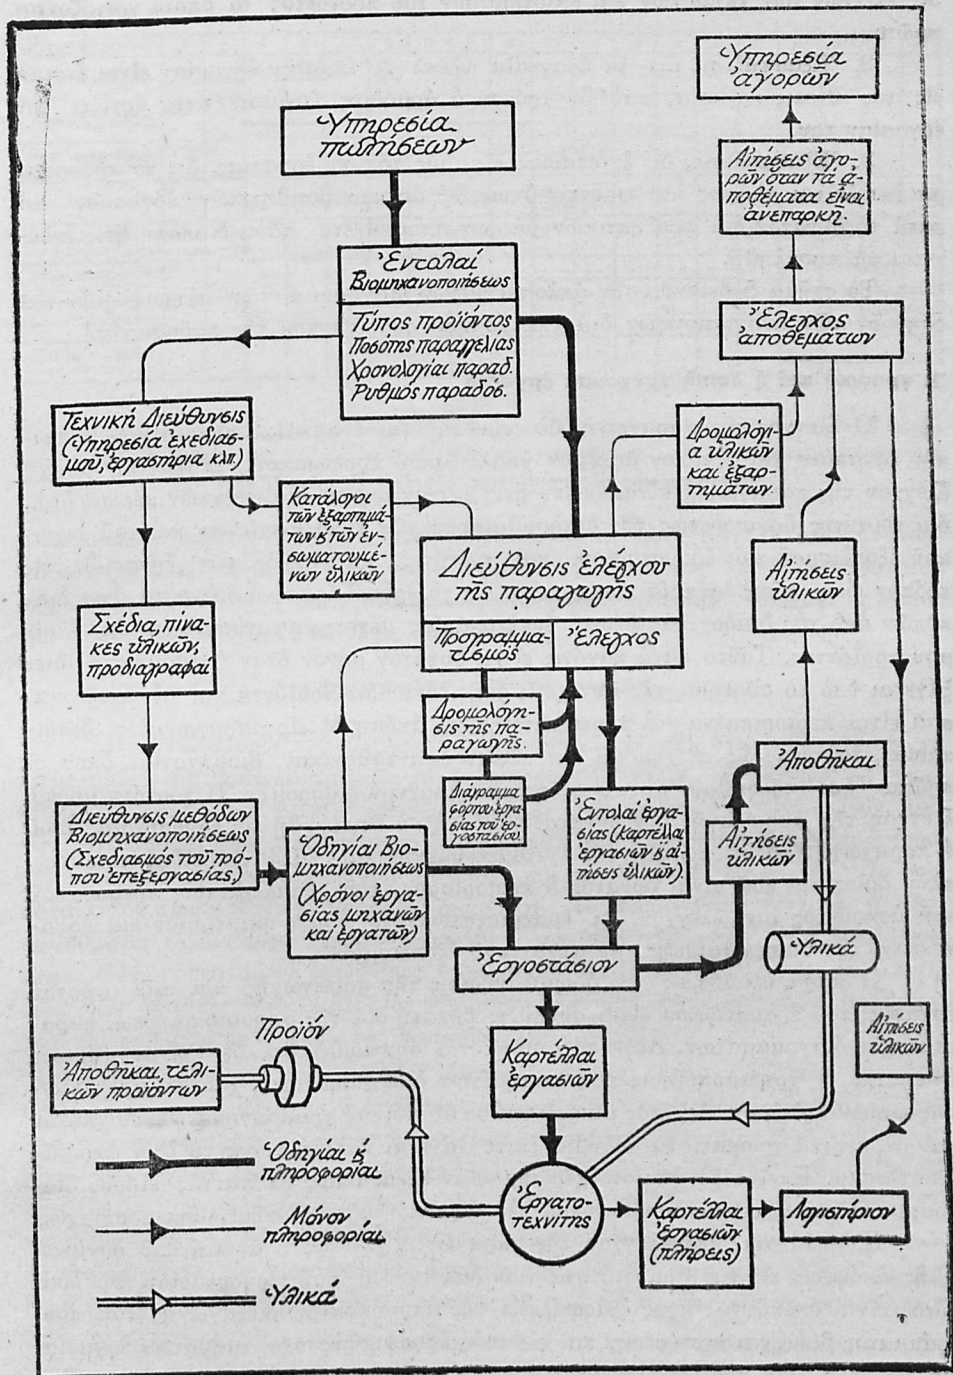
Ὑπηρεσία ἀγορῶν

Ὑπηρεσία πωλήσεων

Αἰτήσεις ἀγορῶν ὅταν τὰ ἀποθέματα εἶναι ἀνεπαρκῆ.

Ἐντολαί Βιομηχανοποιήσεως

Τύπος προϊόντος
Ποσότης παραγγελίας
Χρονολογίαι παραδ.
Ρυθμὸς παραδόσ.

Ἔλεγχος ἀποθεμάτων

Τεχνικὴ Διεύθυνσις (Ὑπηρεσία σχεδιασμοῦ, ἐργαστήρια κλπ.)

Δρομολόγηα ὑλικῶν καὶ ἐξαρτημάτων

Κατάλογοι τῶν ἐξαρτημάτων ἐκ τῶν ἐνσωματουμένων ὑλικῶν

Αἰτήσεις ὑλικῶν

Διεύθυνσις ἐλέγχου τῆς παραγωγῆς

Προγραμματισμός

Ἔλεγχος

Σχέδια, πίνακες ὑλικῶν, προδιαγραφαί

Δρομολόγησις τῆς παραγωγῆς

Διάγραμμα φόρτου ἐργασίας τοῦ ἐργοστασίου

Ἀποθῆκαι

Διεύθυνσις μεθόδων Βιομηχανοποιήσεως (Σχεδιασμὸς τοῦ τρόπου ἐπεξεργασίας)

Ὁδηγίαι Βιομηχανοποιήσεως (Χρόνοι ἐργασίας μηχανῶν καὶ ἐργατῶν)

Ἐντολαὶ ἐργασίας (Καρτέλλαι ἐργασιῶν ἐκ αἰτήσεις ὑλικῶν)

Αἰτήσεις ὑλικῶν

Ἐργοστάσιον

Ὑλικά

Προϊόν

Ἀποθῆκαι, τελικῶν προϊόντων

Καρτέλλαι ἐργασιῶν

Αἰτήσεις ὑλικῶν

Ὁδηγίαι ἐκ πληροφορίαι

Μόνον πληροφορίαι

Ὑλικά

Ἐργατοτεχνίτης

Καρτέλλαι ἐργασιῶν (πλήρεις)

Λογιστήριον